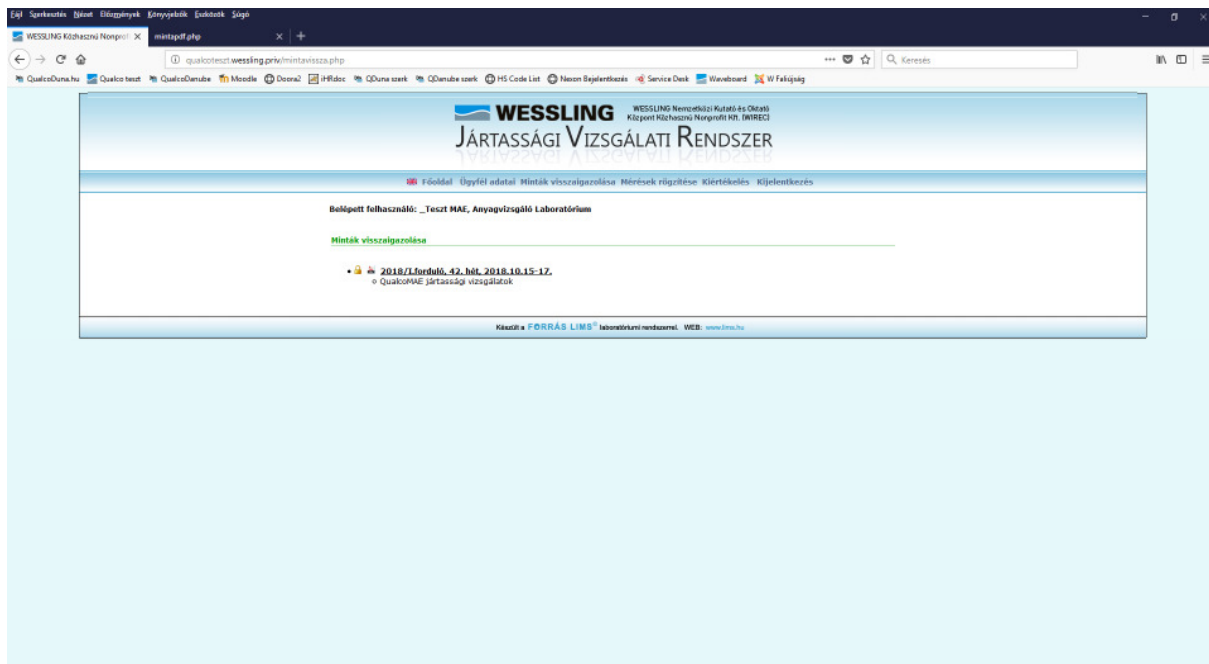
Fájl Szerkesztés Nézet Előzmények Könyvjelzők Eszközök Súgó

WESSLING Közhasznú Nonprofi ×
mintapdf.php ×
+

qualcoteszt.wessling.priv/mintavissza.php
Keresés

QualcoDuna.hu Qualco teszt QualcoDanube Moodle Doona2 iHRdoc QDuna szerk QDanube szerk HS Code List Nexon Bejelentkezés Service Desk Waveboard W Faliújság

WESSLING
WESSLING Nemzetközi Kutató és Oktató Központ Közhasznú Nonprofit Kft. (WIREC)
JÁRTASSÁGI VIZSGÁLATI RENDSZER

Főoldal Ügyfél adatai Minták visszaigazolása Mérések rögzítése Kiértékelés Kijelentkezés

Belépett felhasználó: _Teszt MAE, Anyagvizsgáló Laboratórium

Minták visszaigazolása

2018/I.forduló, 42. hét, 2018.10.15-17.
QualcoMAE jártassági vizsgálatok

Készült a FORRÁS LIMS® laboratóriumi rendszerrel. WEB: www.lims.hu